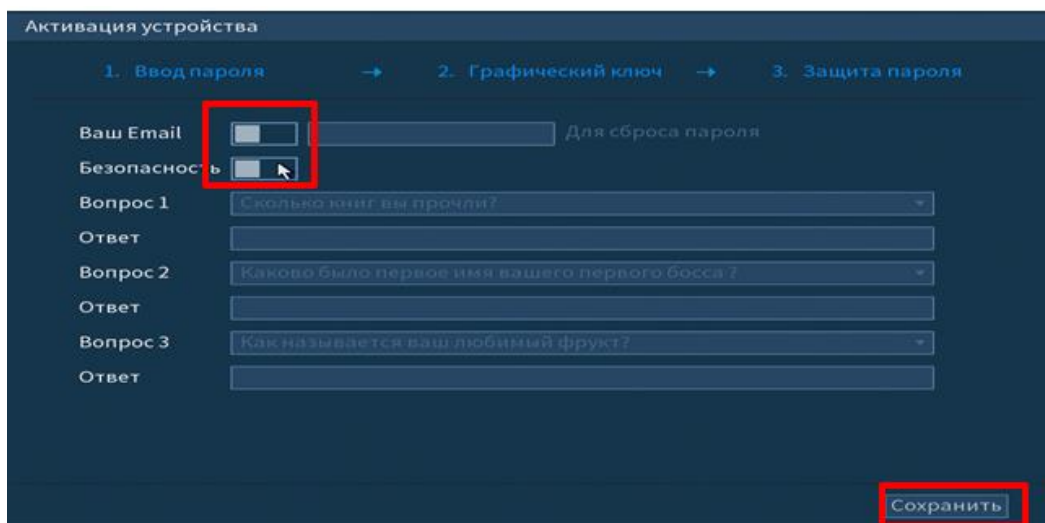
Активация устройства

1. Ввод пароля → 2. Графический ключ → 3. Защита пароля

Ваш Email
Для сброса пароля
Безопасность
Вопрос 1
Сколько книг вы прочли?
Ответ
Вопрос 2
Каково было первое имя вашего первого босса ?
Ответ
Вопрос 3
Как называется ваш любимый фрукт?
Ответ

Сохранить